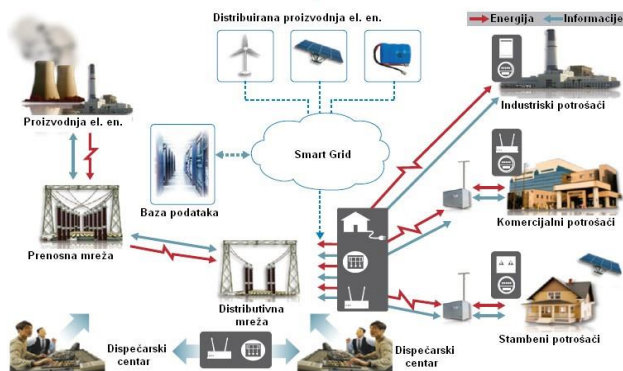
Distribuirana proizvodnja el. en.

Energija Informacije

Proizvodnja el. en.

Industriski potrošači

Smart Grid

Baza podataka

Komercijalni potrošači

Prenosna mreža

Distributivna mreža

Stambeni potrošači

Dispečarski centar

Dispečarski centar